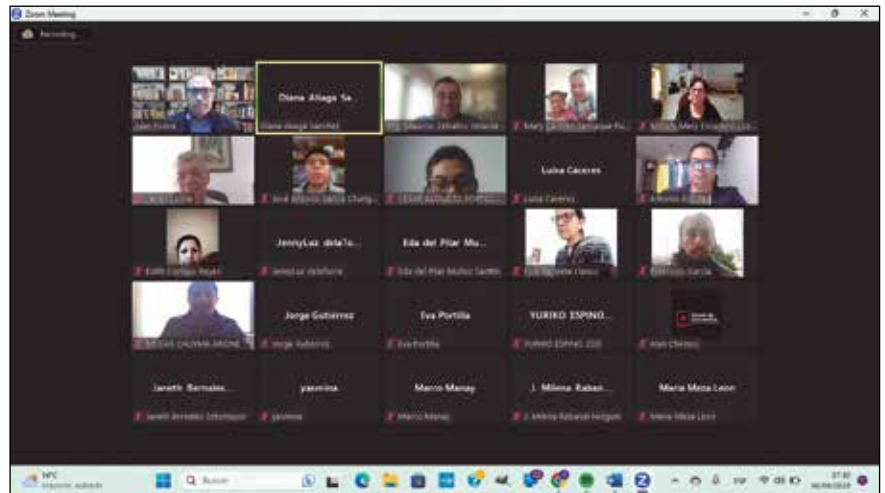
Zoom Meeting

Recording...

Diana Aliaga Sa...
Diana Aliaga Sanchez

Luisa Cáceres
Luisa Cáceres

Edith Cortijo Rojas

JennyLuz delaTo...
Jennyluz delaTorre

Eda del Pilar Mu...
Eda del Pilar Muñoz Sandov

Jorge Gutiérrez
Jorge Gutierrez

Eva Portilla
Eva Portilla

YURIKO ESPINO...
YURIKO ESPINO 2DO

Janeth Bernales...
Janeth Bernales Sotomayor

yasmina
yasmina

Marco Manay
Marco Manay

J. Milena Raban...
J. Milena Rabanal Helguer

Maria Meza Leon
Maria Meza Leon

Q Buscar

14°C

17:07